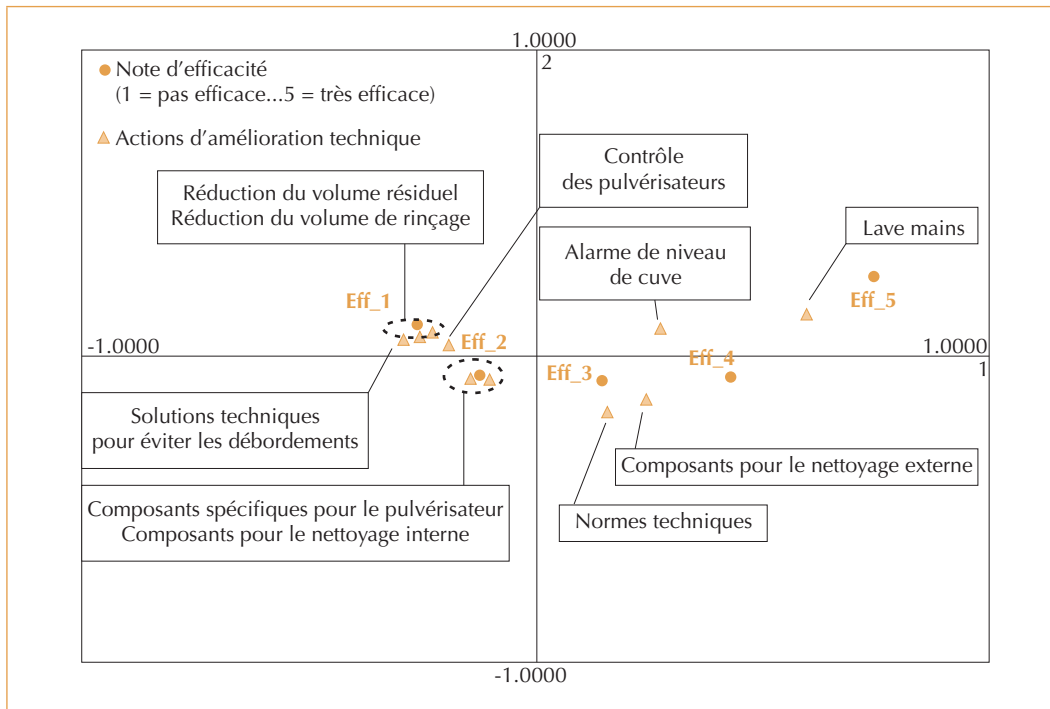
1.0000

2

● Note d'efficacité
(1 = pas efficace...5 = très efficace)

▲ Actions d'amélioration technique

Contrôle
des pulvérisateurs

Réduction du volume résiduel
Réduction du volume de rinçage

Lave mains

Alarme de niveau
de cuve

Eff_5

Eff_1

Eff_2

-1.0000

1.0000

Eff_4

Eff_3

1

Solutions techniques
pour éviter les débordements

Composants pour le nettoyage externe

Composants spécifiques pour le pulvérisateur
Composants pour le nettoyage interne

Normes techniques

-1.0000